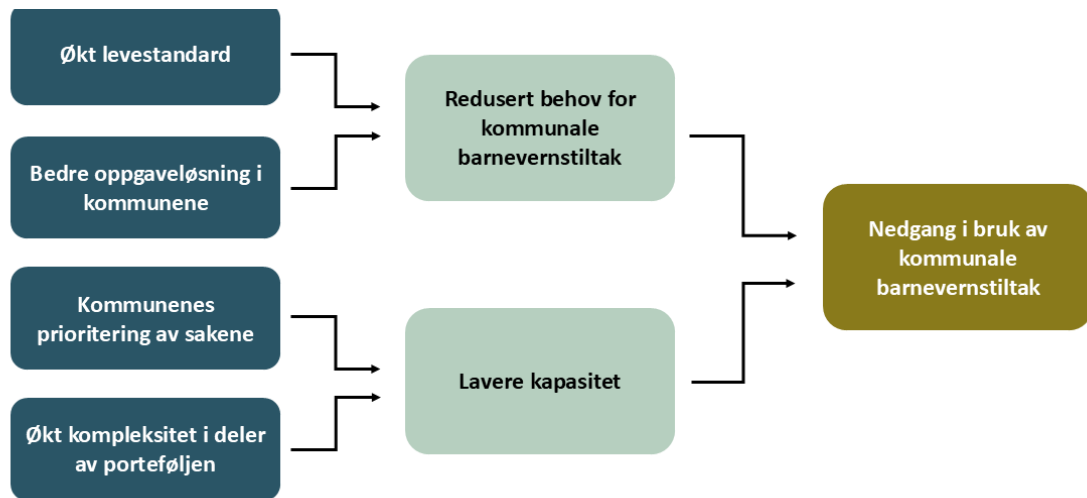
Økt levestandard

Bedre oppgaveløsning i kommunene

Kommunenes prioritering av sakene

Økt kompleksitet i deler av porteføljen

Redusert behov for kommunale barnevernstiltak

Lavere kapasitet

Nedgang i bruk av kommunale barnevernstiltak